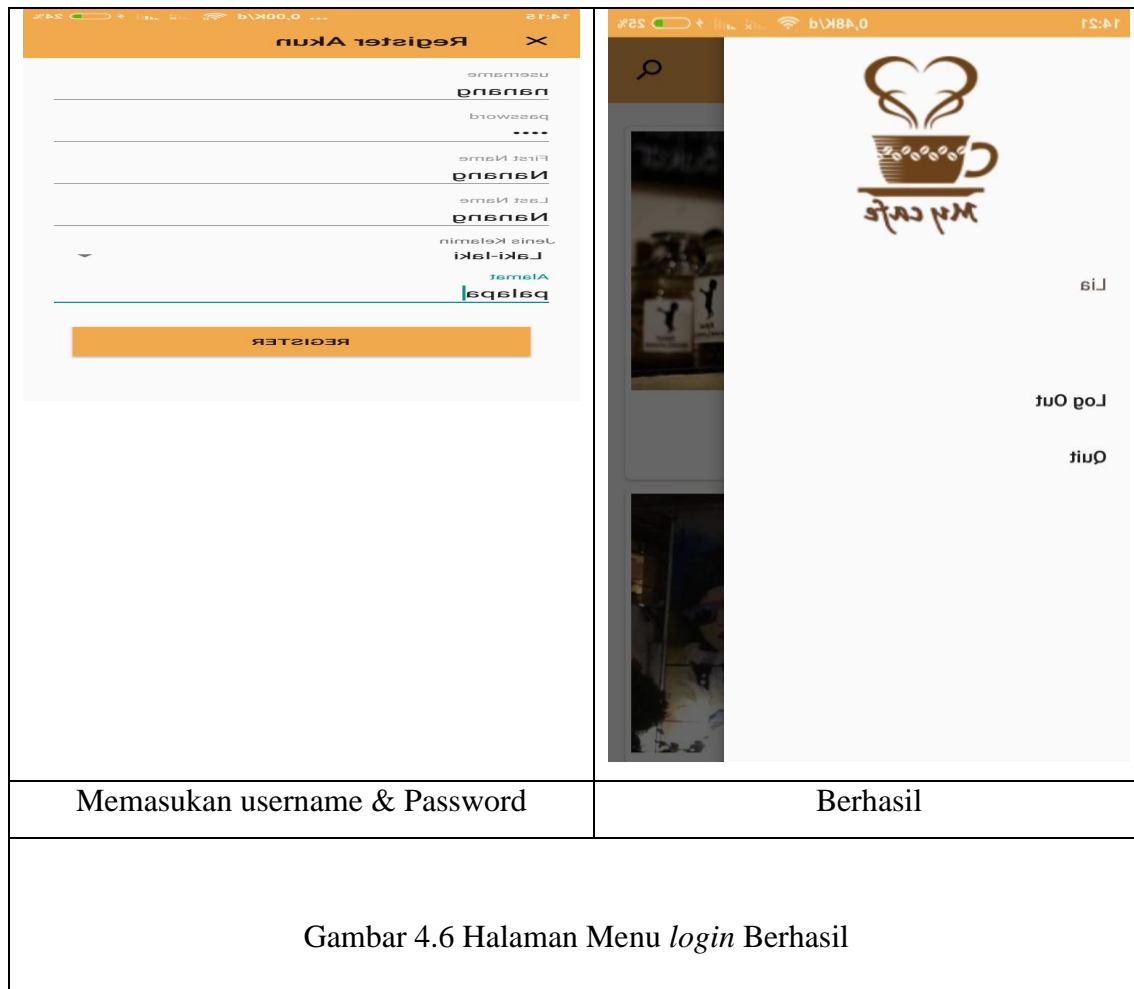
14:15 ... 0,00K/d 24%

Register Akun

username
nanang

password
----

First Name
Nanang

Last Name
Nanang

Jenis Kelamin
Laki-laki

Alamat
palapa

REGISTER

14:21 0,48K/d 25%

My cafe

Lia

Log Out

Quit

| Memasukan username & Password | Berhasil |
|---|---|

Gambar 4.6 Halaman Menu *login* Berhasil